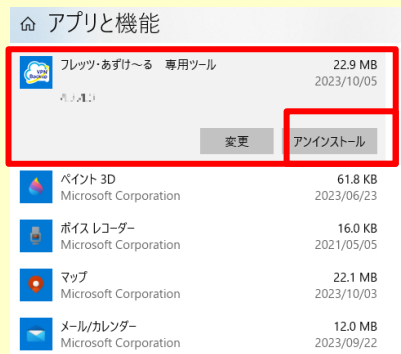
アプリと機能

フレッツ・あずけ～る 専用ツール
22.9 MB
2023/10/05
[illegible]

変更
アンインストール

ペイント 3D
Microsoft Corporation
61.8 KB
2023/06/23

ボイス レコーダー
Microsoft Corporation
16.0 KB
2021/05/05

マップ
Microsoft Corporation
22.1 MB
2023/10/03

メール/カレンダー
Microsoft Corporation
12.0 MB
2023/09/22